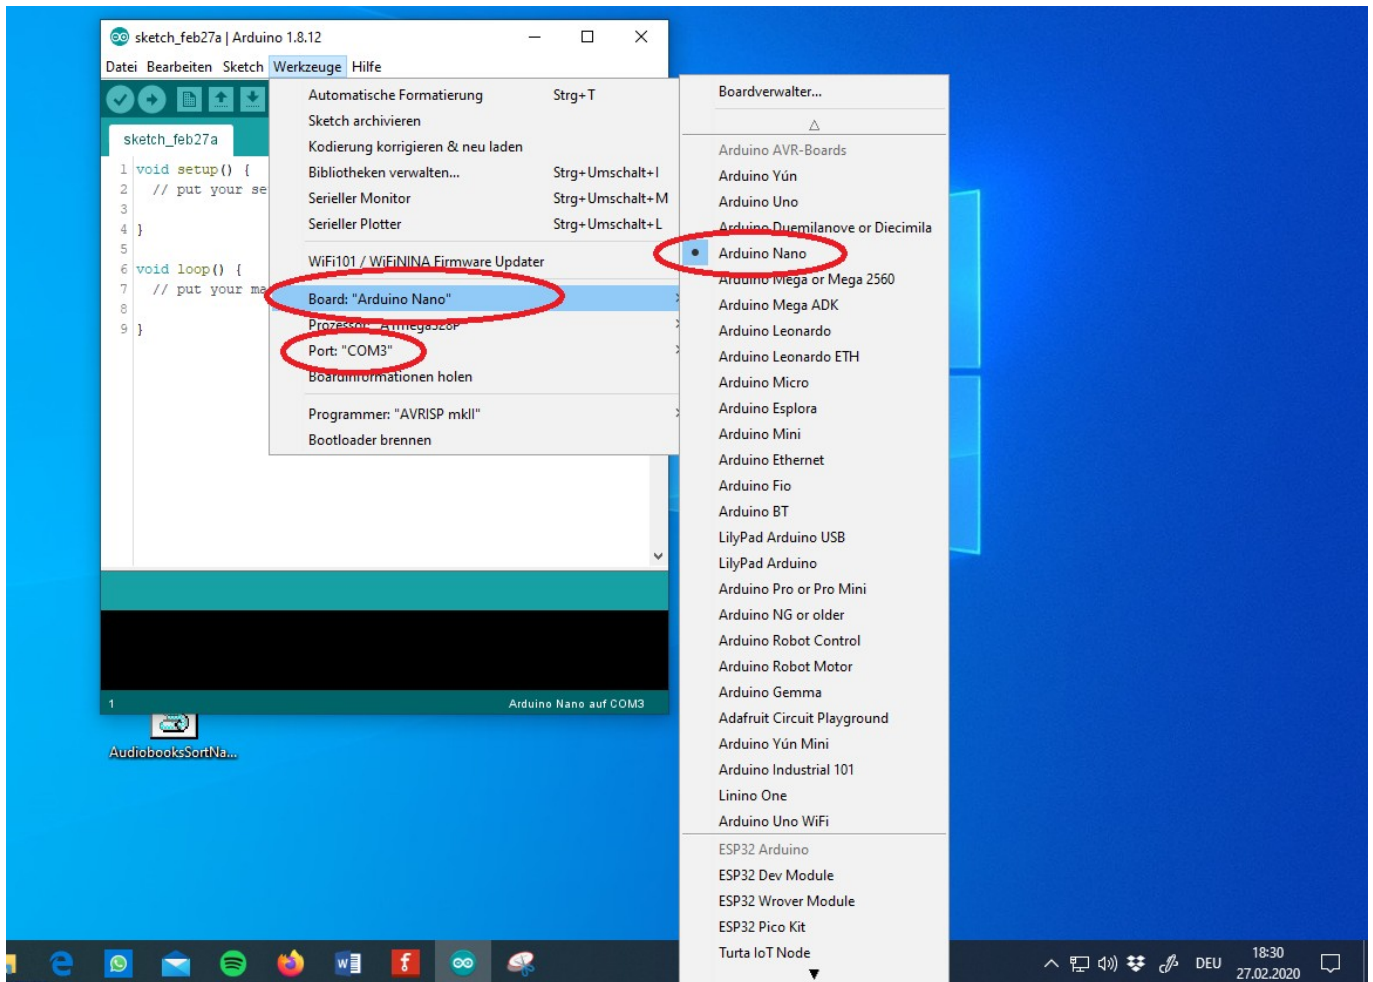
sketch_feb27a | Arduino 1.8.12

Datei Bearbeiten Sketch Werkzeuge Hilfe

sketch_feb27a

1 void setup() {
2 // put your se
3
4 }
5
6 void loop() {
7 // put your ma
8
9 }

Automatische Formatierung Strg+T
Sketch archivieren
Kodierung korrigieren & neu laden
Bibliotheken verwalten... Strg+Umschalt+I
Serieller Monitor Strg+Umschalt+M
Serieller Plotter Strg+Umschalt+L
WiFi101 / WiFiNINA Firmware Updater
Board: "Arduino Nano"
Prozessor: "ATmega328P"
Port: "COM3"
Boardinformationen holen
Programmer: "AVRISP mkII"
Bootloader brennen

Boardverwalter...
Arduino AVR-Boards
Arduino Yún
Arduino Uno
Arduino Duemilanove or Diecimila
Arduino Nano
Arduino Mega or Mega 2560
Arduino Mega ADK
Arduino Leonardo
Arduino Leonardo ETH
Arduino Micro
Arduino Esplora
Arduino Mini
Arduino Ethernet
Arduino Fio
Arduino BT
LilyPad Arduino USB
LilyPad Arduino
Arduino Pro or Pro Mini
Arduino NG or older
Arduino Robot Control
Arduino Robot Motor
Arduino Gemma
Adafruit Circuit Playground
Arduino Yún Mini
Arduino Industrial 101
Linino One
Arduino Uno WiFi
ESP32 Arduino
ESP32 Dev Module
ESP32 Wrover Module
ESP32 Pico Kit
Turta IoT Node

1 Arduino Nano auf COM3

AudiobooksSortNa...

DEU 18:30 27.02.2020